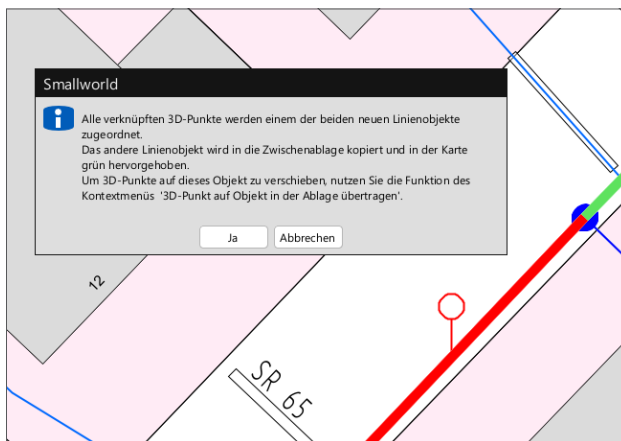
Smallworld

Alle verknüpften 3D-Punkte werden einem der beiden neuen Linienobjekte zugeordnet.
Das andere Linienobjekt wird in die Zwischenablage kopiert und in der Karte grün hervorgehoben.
Um 3D-Punkte auf dieses Objekt zu verschieben, nutzen Sie die Funktion des Kontextmenüs '3D-Punkt auf Objekt in der Ablage übertragen'.

Ja | Abbrechen

12

SR 65